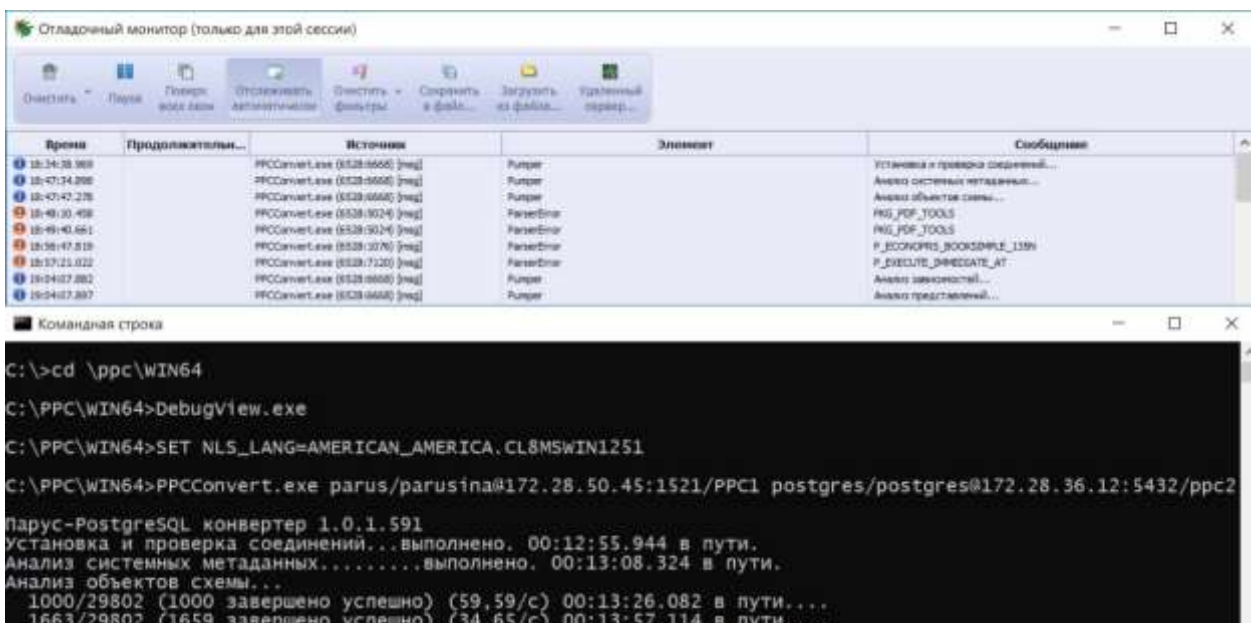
Отладочный монитор (только для этой сессии)

Очистить Пауза Поверх всех окон Отслеживать автоматически Очистить фильтры Сохранить в файл... Загрузить из файла... Удаленный сервер...

| Время | Продолжительн... | Источник | Элемент | Сообщение |
|---|---|---|---|---|
| 18:34:38.969 | | PPCConvert.exe (6528:6668) [msg] | Pumper | Установка и проверка соединений... |
| 18:47:34.898 | | PPCConvert.exe (6528:6668) [msg] | Pumper | Анализ системных метаданных... |
| 18:47:47.278 | | PPCConvert.exe (6528:6668) [msg] | Pumper | Анализ объектов схемы... |
| 18:48:10.458 | | PPCConvert.exe (6528:5024) [msg] | ParserError | PKG_PDF_TOOLS |
| 18:49:40.661 | | PPCConvert.exe (6528:5024) [msg] | ParserError | PKG_PDF_TOOLS |
| 18:56:47.819 | | PPCConvert.exe (6528:1076) [msg] | ParserError | P_ECONOPRS_BOOKSIMPLE_139N |
| 18:57:21.022 | | PPCConvert.exe (6528:7120) [msg] | ParserError | P_EXECUTE_IMMEDIATE_AT |
| 19:04:07.882 | | PPCConvert.exe (6528:6668) [msg] | Pumper | Анализ зависимостей... |
| 19:04:07.897 | | PPCConvert.exe (6528:6668) [msg] | Pumper | Анализ представлений... |

Командная строка

C:\>cd \ppc\WIN64

C:\PPC\WIN64>DebugView.exe

C:\PPC\WIN64>SET NLS_LANG=AMERICAN_AMERICA.CL8MSWIN1251

C:\PPC\WIN64>PPCConvert.exe parus/parusina@172.28.50.45:1521/PPC1 postgres/postgres@172.28.36.12:5432/ppc2

Парус-PostgreSQL конвертер 1.0.1.591
Установка и проверка соединений...выполнено. 00:12:55.944 в пути.
Анализ системных метаданных.........выполнено. 00:13:08.324 в пути.
Анализ объектов схемы...
  1000/29802 (1000 завершено успешно) (59,59/с) 00:13:26.082 в пути....
  1663/29802 (1659 завершено успешно) (34,65/с) 00:13:57.114 в пути....